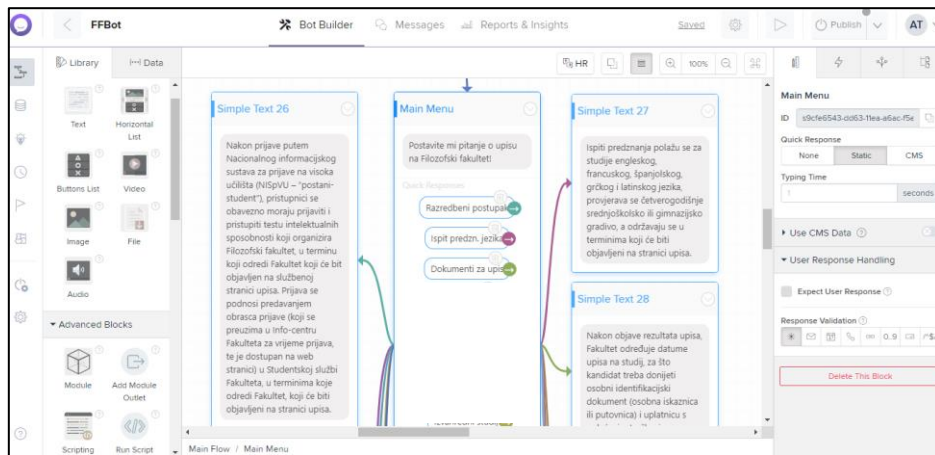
FFBot

Bot Builder
Messages
Reports & Insights
Saved
Publish
AT

Library
Data

Text
Horizontal List
Buttons List
Video
Image
File
Audio

Advanced Blocks

Module
Add Module Outlet
Scripting
Run Script

HR
100%

Simple Text 26

Nakon prijave putem Nacionalnog informacijskog sustava za prijave na visoka učilišta (NISpVU – "postani-student"), pristupnici se obavezno moraju prijaviti i pristupiti testu intelektualnih sposobnosti koji organizira Filozofski fakultet, u terminu koji odredi Fakultet koji će bit objavljen na službenoj stranici upisa. Prijava se podnosi predavanjem obrasca prijave (koji se preuzima u Info-centru Fakulteta za vrijeme prijava, te je dostupan na web stranici) u Studentskoj službi Fakulteta, u terminima koje odredi Fakultet, koji će biti objavljeni na stranici upisa.

Main Menu

Postavite mi pitanje o upisu na Filozofski fakultet!

Quick Responses

Razredbeni postupak
Ispit predzn. jezika
Dokumenti za upis

Simple Text 27

Ispiti predznanja polažu se za studije engleskog, francuskog, španjolskog, grčkog i latinskog jezika, provjerava se četverogodišnje srednjoškolsko ili gimnazijsko gradivo, a održavaju se u terminima koji će biti objavljeni na stranici upisa.

Simple Text 28

Nakon objave rezultata upisa, Fakultet određuje datume upisa na studij, za što kandidat treba donijeti osobni identifikacijski dokument (osobna iskaznica ili putovnica) i uplatnicu s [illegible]

Main Flow / Main Menu

Main Menu
ID s9cfe6543-dd63-11ea-a6ac-f5e
Quick Response
None
Static
CMS
Typing Time
1
seconds
Use CMS Data
User Response Handling
Expect User Response
Response Validation
0.9
Delete This Block